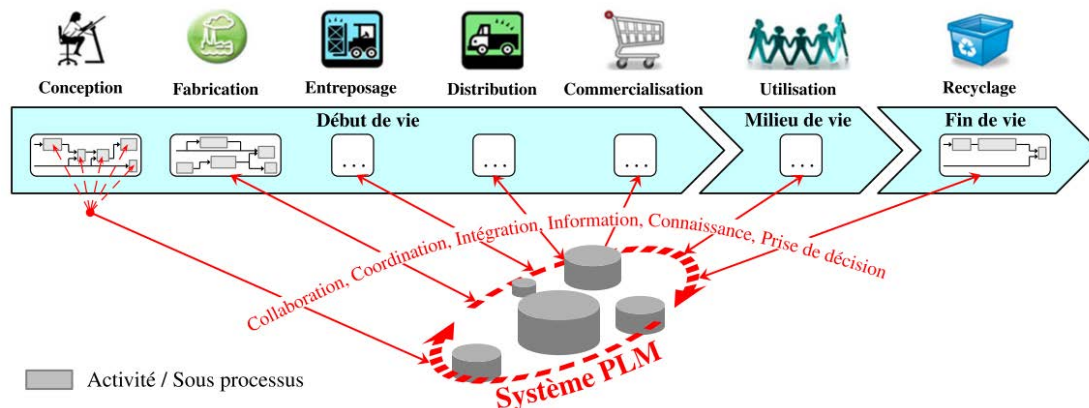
Conception
Fabrication
Entreposage
Distribution
Commercialisation
Utilisation
Recyclage

Début de vie
Milieu de vie
Fin de vie

...
...
...
...

Collaboration, Coordination, Intégration, Information, Connaissance, Prise de décision

Système PLM

Activité / Sous processus